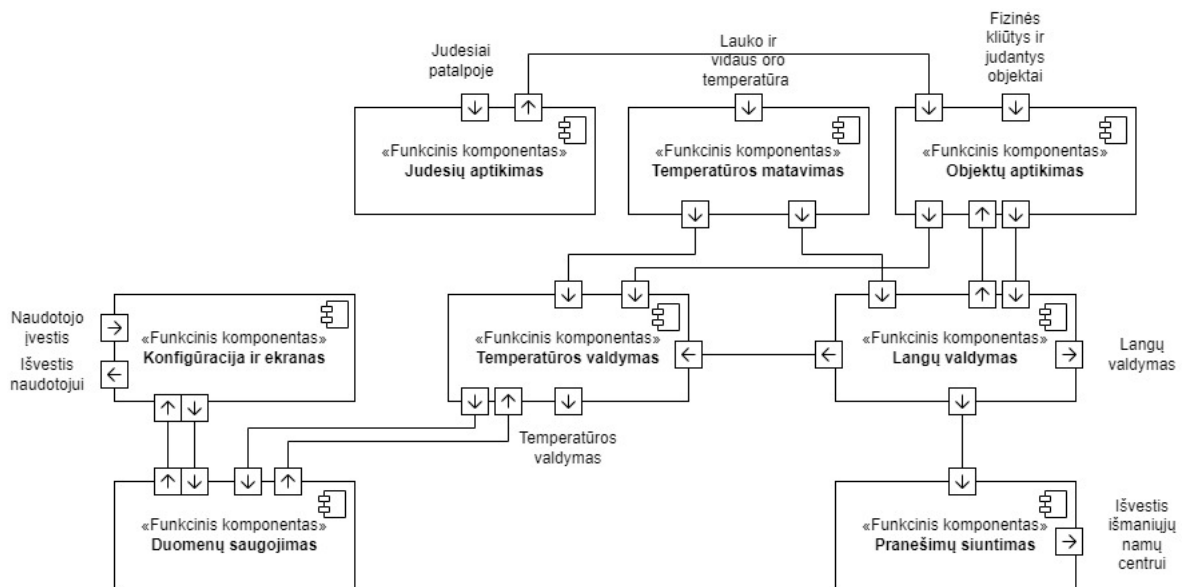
Judesiai patalpoje

Lauko ir vidaus oro temperatūra

Fizinės kliūtys ir judantys objektai

«Funkcinis komponentas»
**Judesių aptikimas**

«Funkcinis komponentas»
**Temperatūros matavimas**

«Funkcinis komponentas»
**Objektų aptikimas**

Naudotojo įvestis

Išvestis naudotojui

«Funkcinis komponentas»
**Konfigūracija ir ekranas**

«Funkcinis komponentas»
**Temperatūros valdymas**

«Funkcinis komponentas»
**Langų valdymas**

Langų valdymas

Temperatūros valdymas

«Funkcinis komponentas»
**Duomenų saugojimas**

«Funkcinis komponentas»
**Pranešimų siuntimas**

Išvestis išmaniųjų namų centrui